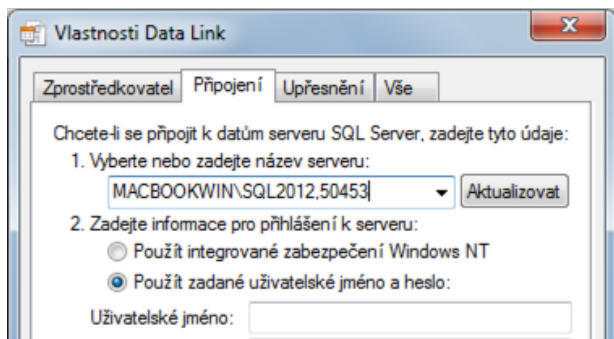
Vlastnosti Data Link

Zprostředkovatel | Připojení | Upřesnění | Vše

Chcete-li se připojit k datům serveru SQL Server, zadejte tyto údaje:

1. Vyberte nebo zadejte název serveru:

MACBOOKWIN\SQL2012,50453

Aktualizovat

2. Zadejte informace pro přihlášení k serveru:

Použít integrované zabezpečení Windows NT

Použít zadané uživatelské jméno a heslo:

Uživatelské jméno: